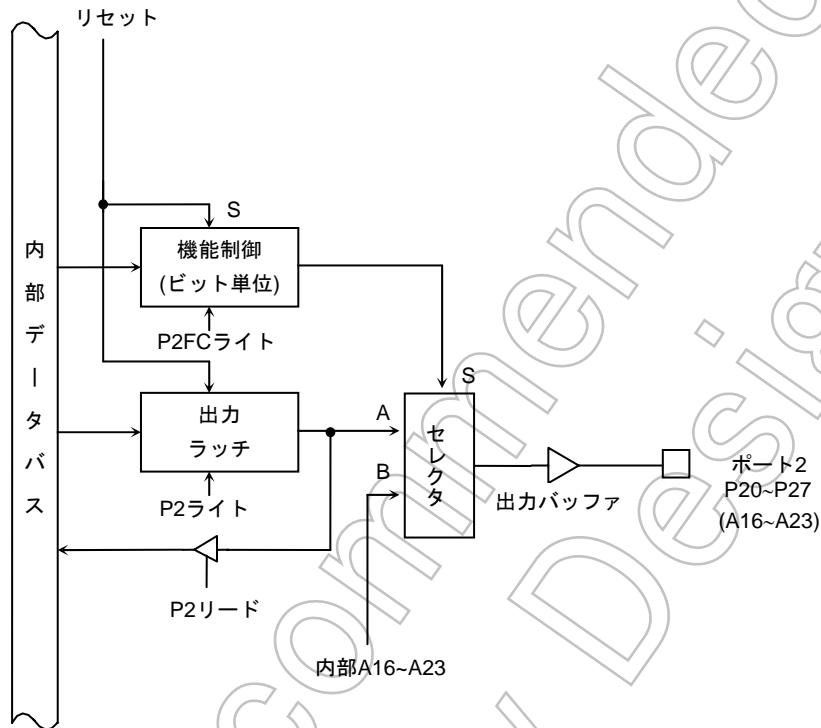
リセット

内部データバス

S

機能制御
(ビット単位)

P2FCライト

出力
ラッチ

P2ライト

P2リード

A

B

S

セレクタ

出力バッファ

ポート2
P20~P27
(A16~A23)

内部A16~A23

Not Recommended for New Design